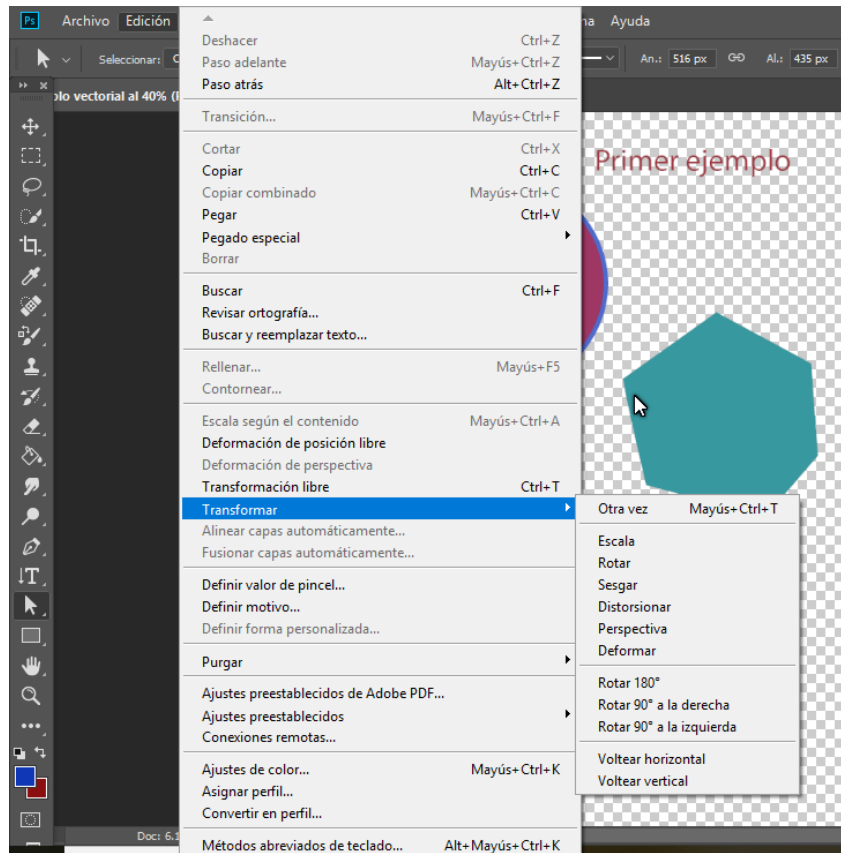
Ps Archivo Edición na Ayuda

Seleccionar: C An.: 516 px Al.: 435 px

plo vectorial al 40% (I

Deshacer Ctrl+Z
Paso adelante Mayús+Ctrl+Z
Paso atrás Alt+Ctrl+Z

Transición... Mayús+Ctrl+F

Cortar Ctrl+X
Copiar Ctrl+C
Copiar combinado Mayús+Ctrl+C
Pegar Ctrl+V
Pegado especial
Borrar

Buscar Ctrl+F
Revisar ortografía...
Buscar y reemplazar texto...

Rellenar... Mayús+F5
Contornear...

Escala según el contenido Mayús+Ctrl+A
Deformación de posición libre
Deformación de perspectiva
Transformación libre Ctrl+T
Transformar
Alinear capas automáticamente...
Fusionar capas automáticamente...

Definir valor de pincel...
Definir motivo...
Definir forma personalizada...

Purgar

Ajustes preestablecidos de Adobe PDF...
Ajustes preestablecidos
Conexiones remotas...

Ajustes de color... Mayús+Ctrl+K
Asignar perfil...
Convertir en perfil...

Métodos abreviados de teclado... Alt+Mayús+Ctrl+K

Otra vez Mayús+Ctrl+T

Escala
Rotar
Sesgar
Distorsionar
Perspectiva
Deformar

Rotar 180°
Rotar 90° a la derecha
Rotar 90° a la izquierda

Voltear horizontal
Voltear vertical

Primer ejemplo

Doc: 6.1